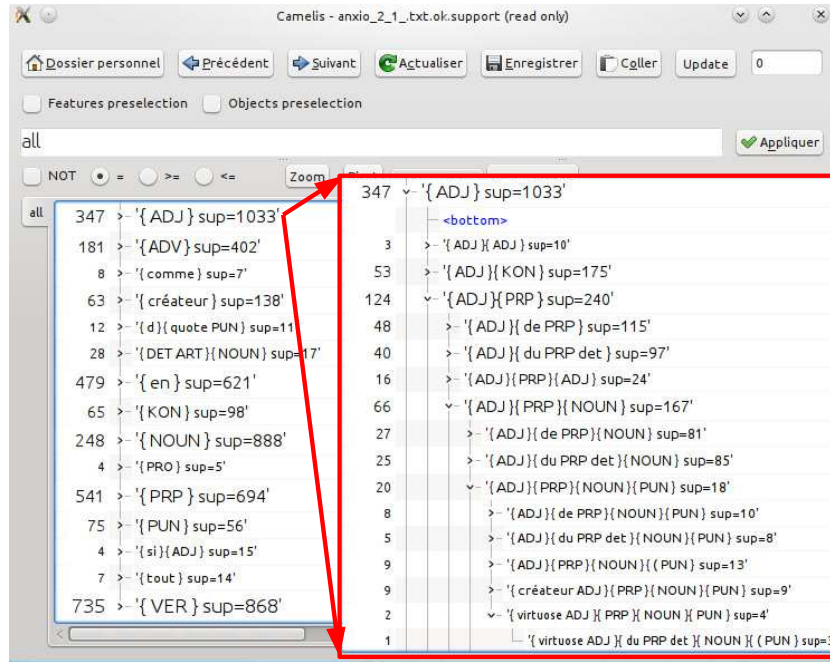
Camelis - anxio_2_1_.txt.ok.support (read only)

Dossier personnel  Précédent  Suivant  Actualiser  Enregistrer  Coller  Update  0

Features preselection  Objects preselection

all

Appliquer

NOT  =  >=  <=  Zoom

all

347 '{ ADJ } sup=1033'
181 '{ ADV } sup=402'
8 '{ comme } sup=7'
63 '{ créateur } sup=138'
12 '{ d }{ quote PUN } sup=11'
28 '{ DET ART }{ NOUN } sup=17'
479 '{ en } sup=621'
65 '{ KON } sup=98'
248 '{ NOUN } sup=888'
4 '{ PRO } sup=5'
541 '{ PRP } sup=694'
75 '{ PUN } sup=56'
4 '{ si }{ ADJ } sup=15'
7 '{ tout } sup=14'
735 '{ VER } sup=868'

347 '{ ADJ } sup=1033'
<bottom>
3 '{ ADJ }{ ADJ } sup=10'
53 '{ ADJ }{ KON } sup=175'
124 '{ ADJ }{ PRP } sup=240'
48 '{ ADJ }{ de PRP } sup=115'
40 '{ ADJ }{ du PRP det } sup=97'
16 '{ ADJ }{ PRP }{ ADJ } sup=24'
66 '{ ADJ }{ PRP }{ NOUN } sup=167'
27 '{ ADJ }{ de PRP }{ NOUN } sup=81'
25 '{ ADJ }{ du PRP det }{ NOUN } sup=85'
20 '{ ADJ }{ PRP }{ NOUN }{ PUN } sup=18'
8 '{ ADJ }{ de PRP }{ NOUN }{ PUN } sup=10'
5 '{ ADJ }{ du PRP det }{ NOUN }{ PUN } sup=8'
9 '{ ADJ }{ PRP }{ NOUN }{ ( PUN } sup=13'
9 '{ créateur ADJ }{ PRP }{ NOUN }{ PUN } sup=9'
2 '{ virtuose ADJ }{ PRP }{ NOUN }{ PUN } sup=4'
1 '{ virtuose ADJ }{ du PRP det }{ NOUN }{ ( PUN } sup=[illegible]